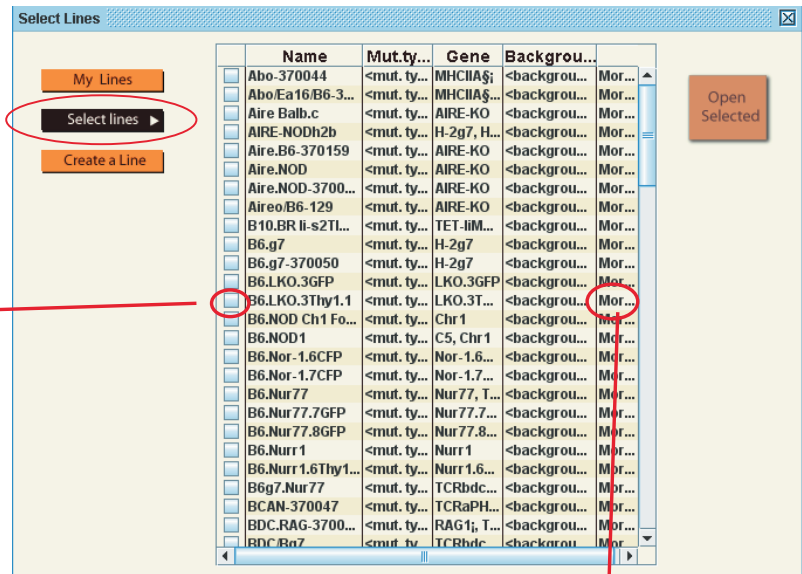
Select Lines

My Lines

Select lines

Create a Line

Open Selected

| | Name | Mut.ty... | Gene | Backgrou... | |
|---|---|---|---|---|---|
| | Abo-370044 | <mut. ty... | MHCIIA§¡ | <backgrou... | Mor... |
| | Abo/Ea16/B6-3... | <mut. ty... | MHCIIA§... | <backgrou... | Mor... |
| | Aire Balb.c | <mut. ty... | AIRE-KO | <backgrou... | Mor... |
| | AIRE-NODh2b | <mut. ty... | H-2g7, H... | <backgrou... | Mor... |
| | Aire.B6-370159 | <mut. ty... | AIRE-KO | <backgrou... | Mor... |
| | Aire.NOD | <mut. ty... | AIRE-KO | <backgrou... | Mor... |
| | Aire.NOD-3700... | <mut. ty... | AIRE-KO | <backgrou... | Mor... |
| | Aireo/B6-129 | <mut. ty... | AIRE-KO | <backgrou... | Mor... |
| | B10.BR li-s2Tl... | <mut. ty... | TET-liM... | <backgrou... | Mor... |
| | B6.g7 | <mut. ty... | H-2g7 | <backgrou... | Mor... |
| | B6.g7-370050 | <mut. ty... | H-2g7 | <backgrou... | Mor... |
| | B6.LKO.3GFP | <mut. ty... | LKO.3GFP | <backgrou... | Mor... |
| | B6.LKO.3Thy1.1 | <mut. ty... | LKO.3T... | <backgrou... | Mor... |
| | B6.NOD Ch1 Fo... | <mut. ty... | Chr1 | <backgrou... | Mor... |
| | B6.NOD1 | <mut. ty... | C5, Chr1 | <backgrou... | Mor... |
| | B6.Nor-1.6CFP | <mut. ty... | Nor-1.6... | <backgrou... | Mor... |
| | B6.Nor-1.7CFP | <mut. ty... | Nor-1.7... | <backgrou... | Mor... |
| | B6.Nur77 | <mut. ty... | Nur77, T... | <backgrou... | Mor... |
| | B6.Nur77.7GFP | <mut. ty... | Nur77.7... | <backgrou... | Mor... |
| | B6.Nur77.8GFP | <mut. ty... | Nur77.8... | <backgrou... | Mor... |
| | B6.Nurr1 | <mut. ty... | Nurr1 | <backgrou... | Mor... |
| | B6.Nurr1.6Thy1... | <mut. ty... | Nurr1.6... | <backgrou... | Mor... |
| | B6g7.Nur77 | <mut. ty... | TCRbdc... | <backgrou... | Mor... |
| | BCAN-370047 | <mut. ty... | TCRaPH... | <backgrou... | Mor... |
| | BDC.RAG-3700... | <mut. ty... | RAG1¡, T... | <backgrou... | Mor... |
| | BDC/Rg7 | <mut. ty... | TCRbdc... | <backgrou... | Mor... |